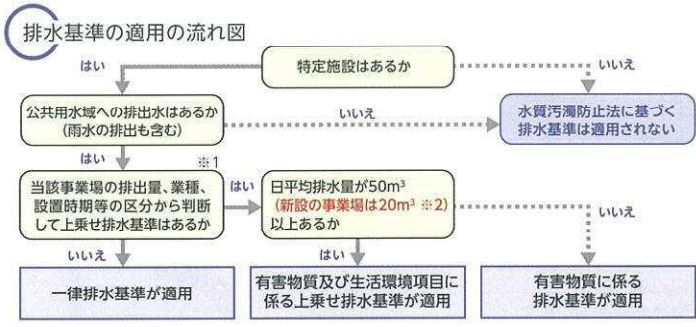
排水基準の適用の流れ図

特定施設はあるか

はい

いいえ

公共用水域への排出水はあるか（雨水の排出も含む）

いいえ

水質汚濁防止法に基づく排水基準は適用されない

はい

※1

当該事業場の排出量、業種、設置時期等の区分から判断して上乗せ排水基準はあるか

はい

日平均排水量が50m$^3$（新設の事業場は20m$^3$ ※2）以上あるか

いいえ

いいえ

はい

一律排水基準が適用

有害物質及び生活環境項目に係る上乗せ排水基準が適用

有害物質に係る排水基準が適用